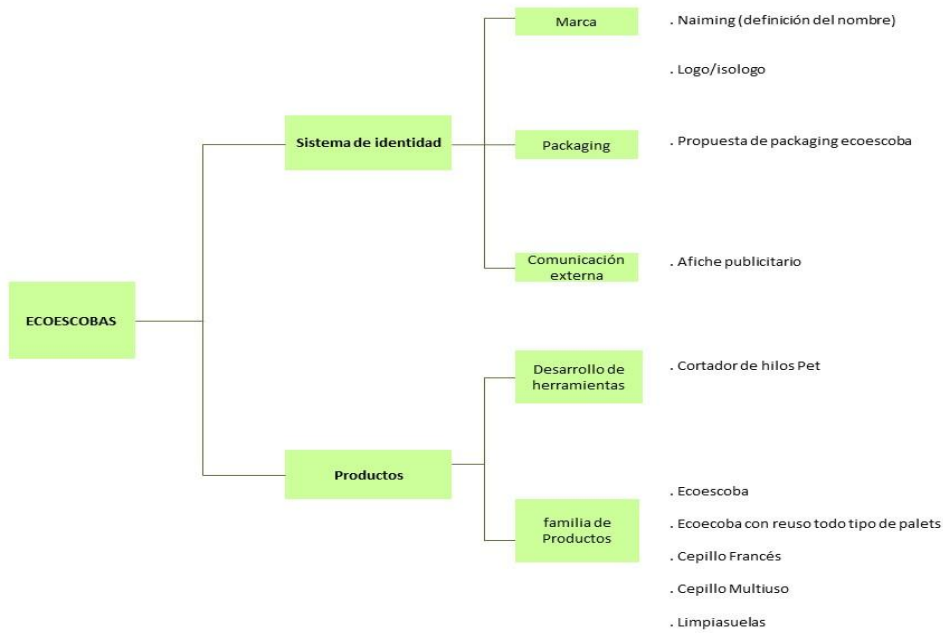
ECOESCOBAS

Sistema de identidad

Marca

. Naiming (definición del nombre)

. Logo/isologo

Packaging

. Propuesta de packaging ecoescoba

Comunicación externa

. Afiche publicitario

Productos

Desarrollo de herramientas

. Cortador de hilos Pet

familia de Productos

. Ecoescoba

. Ecoecoba con reuso todo tipo de palets

. Cepillo Francés

. Cepillo Multiuso

. Limpiasuelas